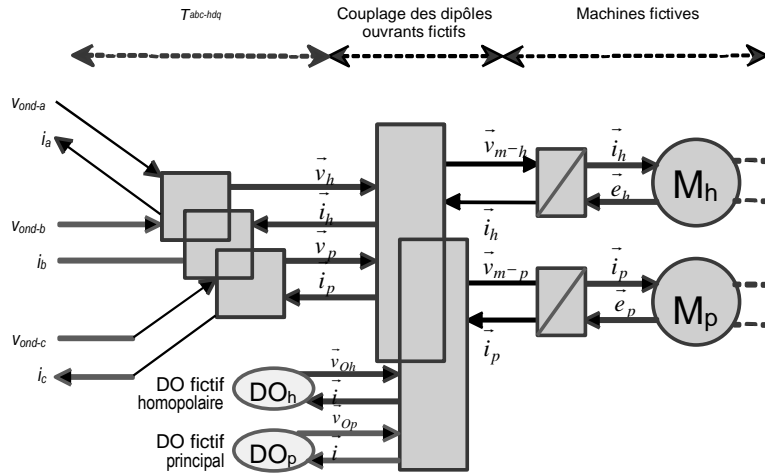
$T_{abc-hdq}$

Couplage des dipôles ouvrants fictifs

Machines fictives

$v_{ond-a}$

$i_a$

$v_{ond-b}$

$i_b$

$v_{ond-c}$

$i_c$

$\vec{v}_h$

$\vec{i}_h$

$\vec{v}_p$

$\vec{i}_p$

$\vec{v}_{m-h}$

$\vec{i}_h$

$\vec{i}_h$

$\vec{e}_h$

$\mathrm{M_h}$

$\vec{v}_{m-p}$

$\vec{i}_p$

$\vec{i}_p$

$\vec{e}_p$

$\mathrm{M_p}$

DO fictif homopolaire

$\mathrm{DO_h}$

$\vec{v}_{Oh}$

$\vec{i}$

DO fictif principal

$\mathrm{DO_p}$

$\vec{v}_{Op}$

$\vec{i}$